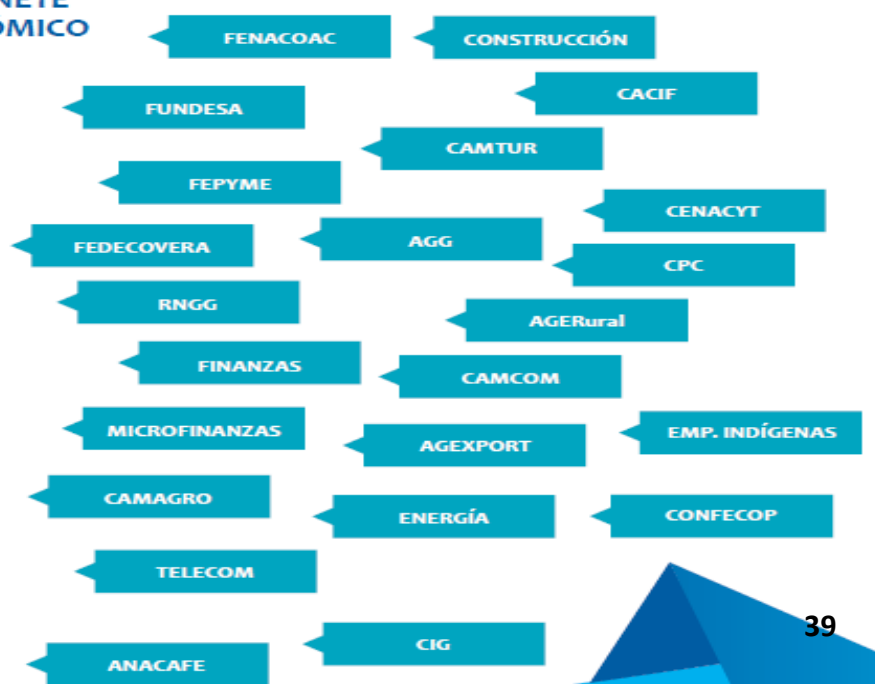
NETE
ÓMICO

FENACOAC
CONSTRUCCIÓN
CACIF
FUNDESA
CAMTUR
FEPYME
CENACYT
FEDECOVERA
AGG
CPC
RNGG
AGERural
FINANZAS
CAMCOM
MICROFINANZAS
AGEXPORT
EMP. INDÍGENAS
CAMAGRO
ENERGÍA
CONFECOP
TELECOM
CIG
ANACAFE

39